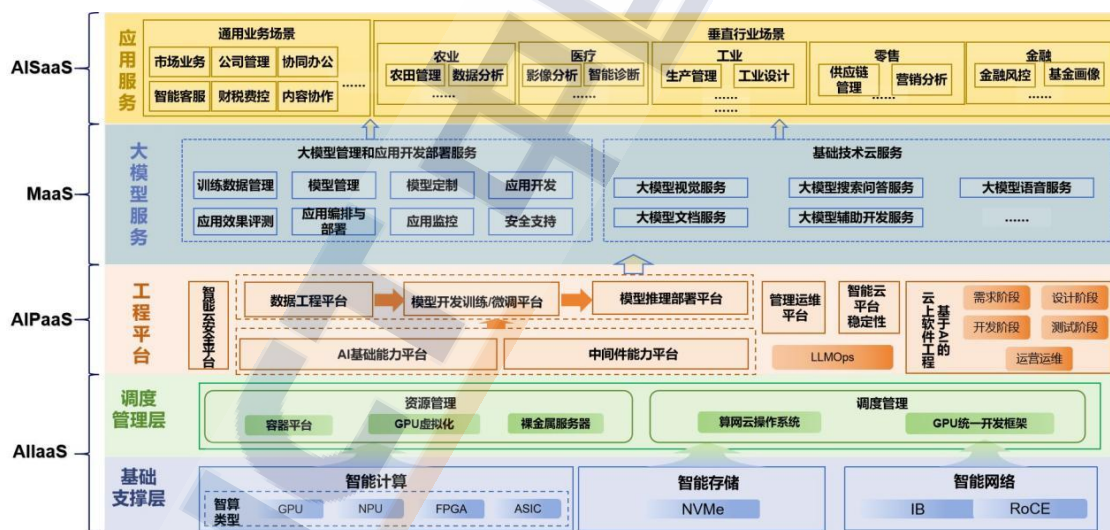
AISaaS
应用服务
通用业务场景
市场业务
公司管理
协同办公
智能客服
财税费控
内容协作
......
垂直行业场景
农业
农田管理
数据分析
......
医疗
影像分析
智能诊断
工业
生产管理
工业设计
......
零售
供应链管理
营销分析
......
金融
金融风控
基金画像
......

MaaS
大模型服务
大模型管理和应用开发部署服务
训练数据管理
模型管理
模型定制
应用开发
应用效果评测
应用编排与部署
应用监控
安全支持
基础技术云服务
大模型视觉服务
大模型搜索问答服务
大模型语音服务
大模型文档服务
大模型辅助开发服务
......

AIPaaS
工程平台
智能云安全平台
数据工程平台
模型开发训练/微调平台
模型推理部署平台
AI基础能力平台
中间件能力平台
管理运维平台
智能云平台稳定性
LLMOps
基于AI的云上软件工程
需求阶段
设计阶段
开发阶段
测试阶段
运营运维

AIIaaS
调度管理层
资源管理
容器平台
GPU虚拟化
裸金属服务器
调度管理
算网云操作系统
GPU统一开发框架

基础支撑层
智能计算
智算类型
GPU
NPU
FPGA
ASIC
智能存储
NVMe
智能网络
IB
RoCE